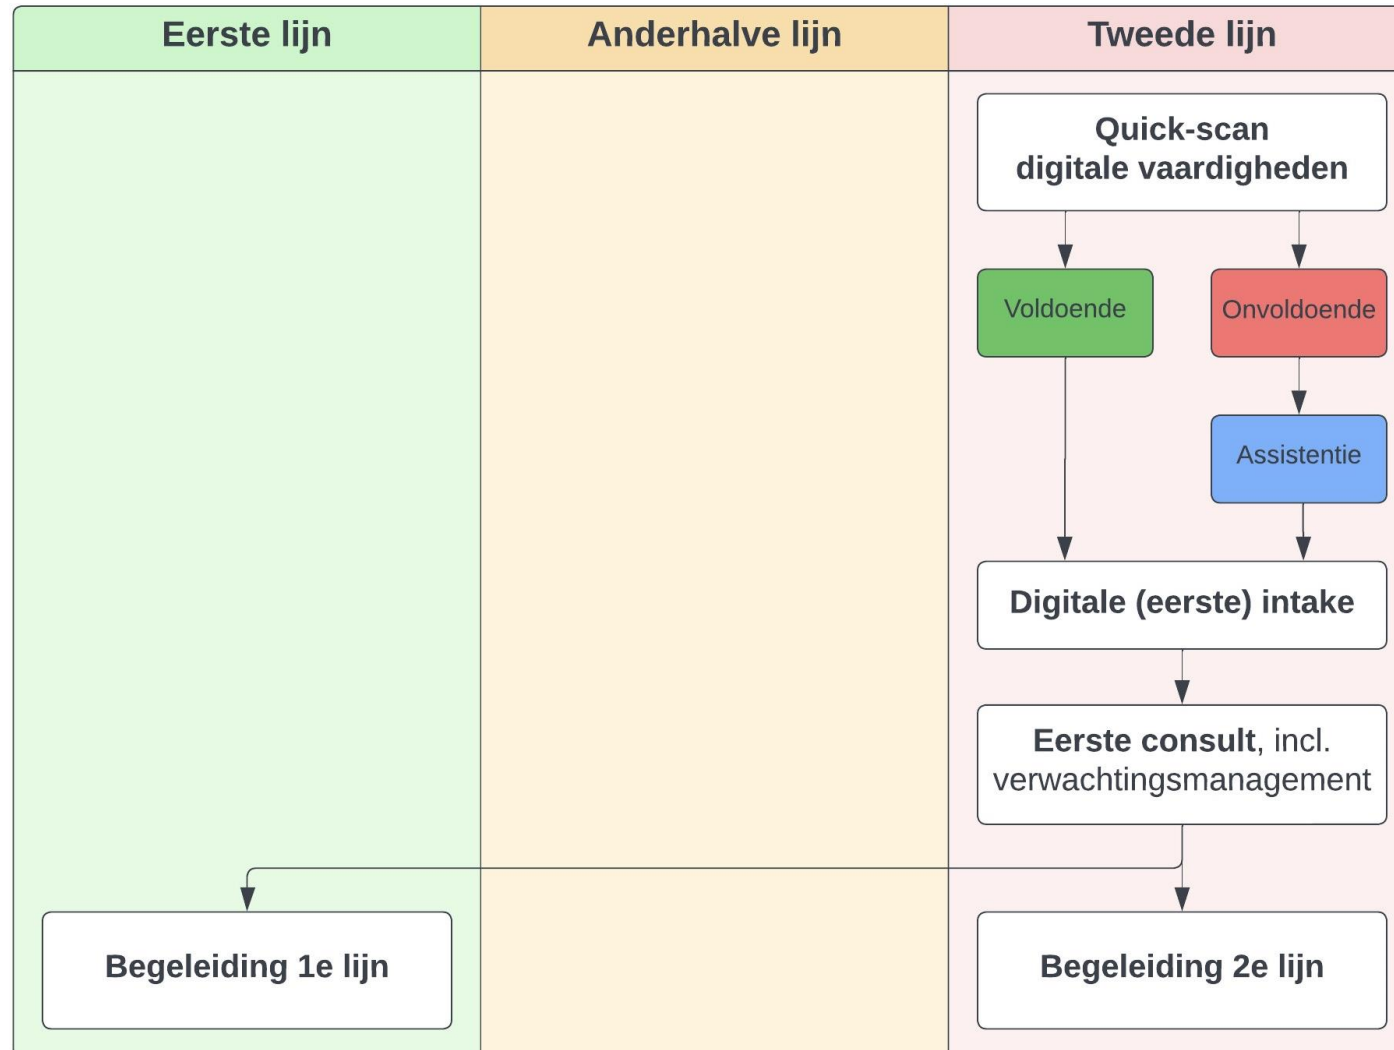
| Eerste lijn | Anderhalve lijn | Tweede lijn |
|---|---|---|

Quick-scan digitale vaardigheden

Voldoende

Onvoldoende

Assistentie

Digitale (eerste) intake

Eerste consult, incl. verwachtingsmanagement

Begeleiding 1e lijn

Begeleiding 2e lijn